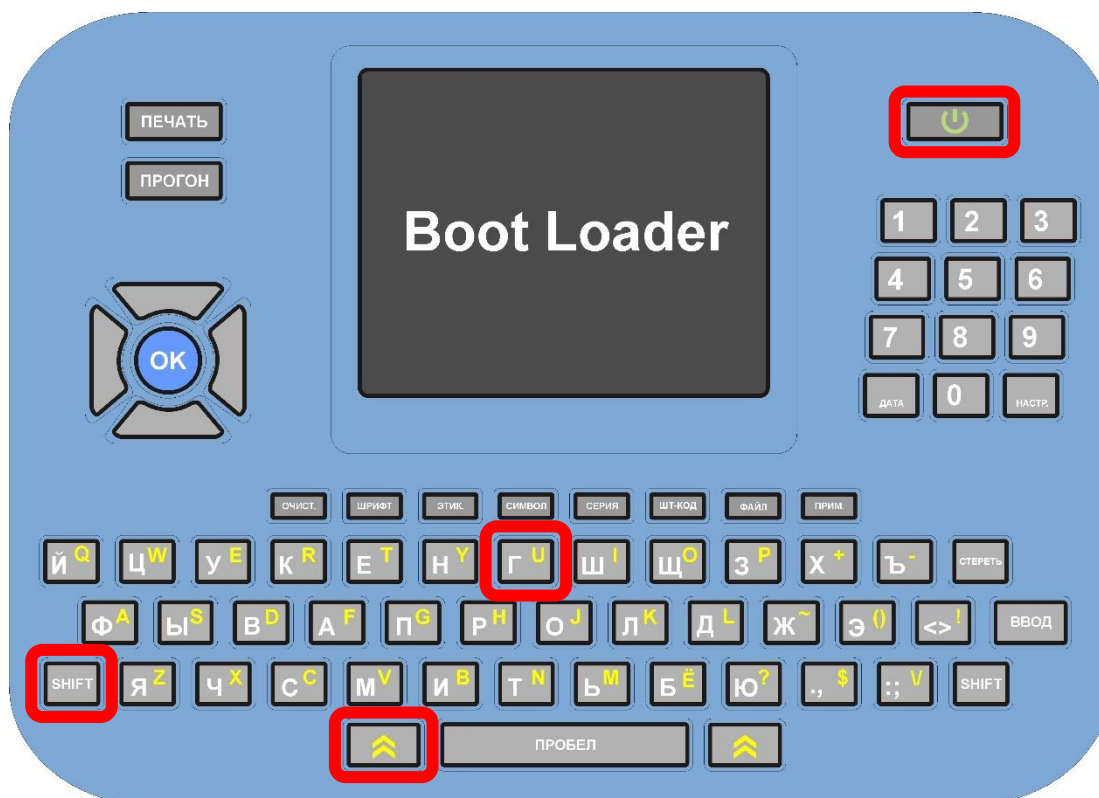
ПЕЧАТЬ
ПРОГОН

Boot Loader

OK

1 2 3
4 5 6
7 8 9
ДАТА 0 НАСТР.

ОЧИСТ. ШРИФТ ЭТИК. СИМВОЛ СЕРИЯ ШТ-КОД ФАЙЛ ПРИМ.

Й Q Ц W У E К R Е T Н Y Г U Ш I Щ O З P Х + Ъ - СТЕРЕТЬ
Ф A Ы S В D А F П G Р H О J Л K Д L Ж ~ Э () <> ! ВВОД
SHIFT Я Z Ч X С C М V И B Т N Ь M Б Ё Ю ? ., $ :; \ SHIFT
ПРОБЕЛ